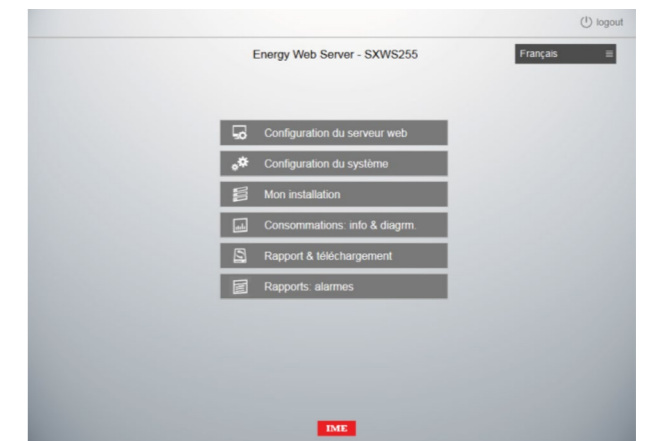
logout

Energy Web Server - SXWS255

Français

Configuration du serveur web

Configuration du système

Mon installation

Consommations: info & diagrm.

Rapport & téléchargement

Rapports: alarmes

IME